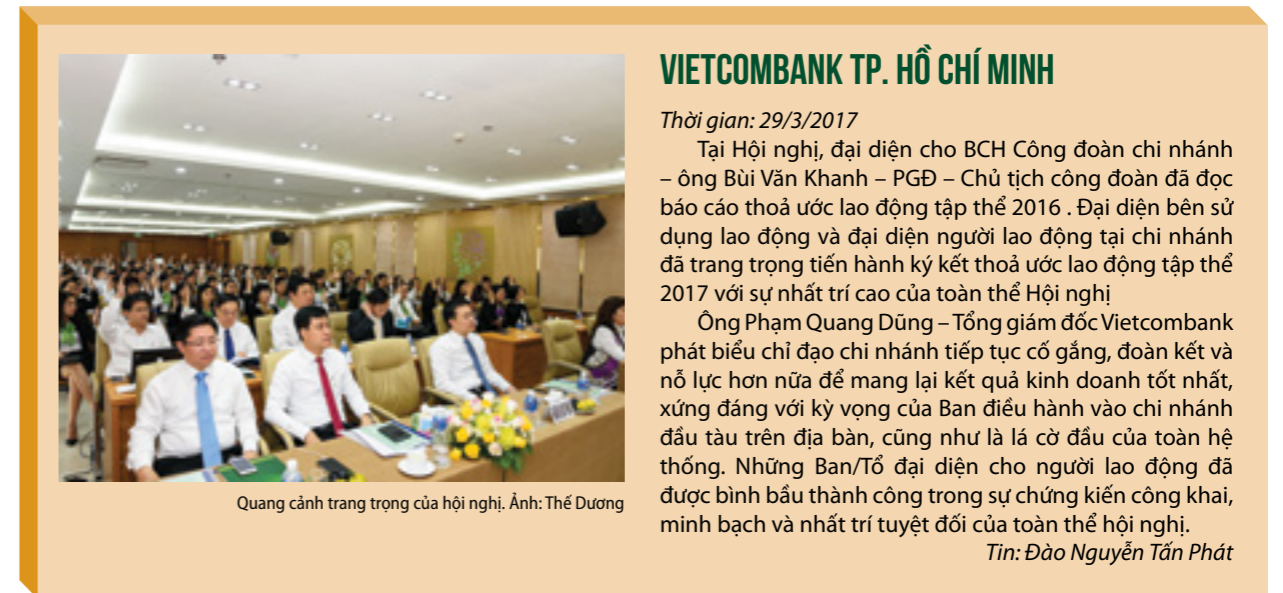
Quang cảnh trang trọng của hội nghị. Ảnh: Thế Dương

VIETCOMBANK TP. HỒ CHÍ MINH

Thời gian: 29/3/2017

Tại Hội nghị, đại diện cho BCH Công đoàn chi nhánh – ông Bùi Văn Khanh – PGĐ – Chủ tịch công đoàn đã đọc báo cáo thoả ước lao động tập thể 2016 . Đại diện bên sử dụng lao động và đại diện người lao động tại chi nhánh đã trang trọng tiến hành ký kết thoả ước lao động tập thể 2017 với sự nhất trí cao của toàn thể Hội nghị

Ông Phạm Quang Dũng – Tổng giám đốc Vietcombank phát biểu chỉ đạo chi nhánh tiếp tục cố gắng, đoàn kết và nỗ lực hơn nữa để mang lại kết quả kinh doanh tốt nhất, xứng đáng với kỳ vọng của Ban điều hành vào chi nhánh đầu tàu trên địa bàn, cũng như là lá cờ đầu của toàn hệ thống. Những Ban/Tổ đại diện cho người lao động đã được bình bầu thành công trong sự chứng kiến công khai, minh bạch và nhất trí tuyệt đối của toàn thể hội nghị.

Tin: Đào Nguyễn Tấn Phát